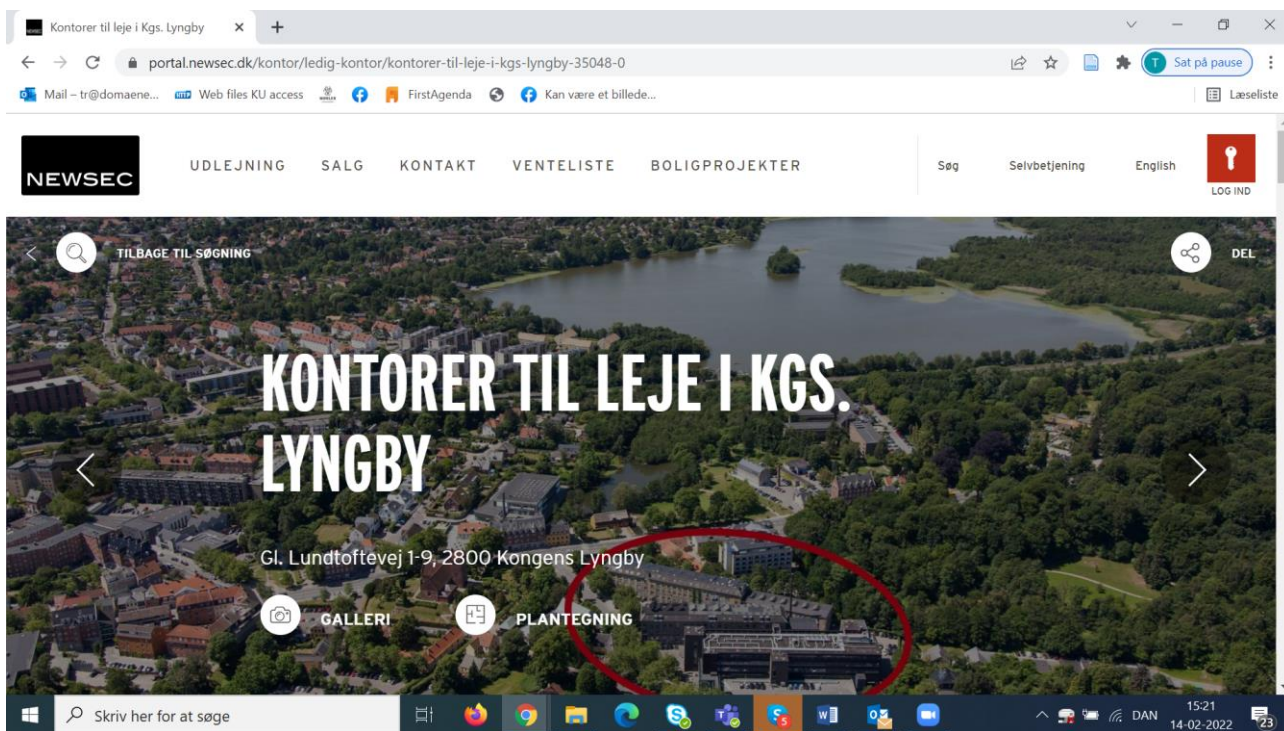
Kontorer til leje i Kgs. Lyngby ×
+

portal.newsec.dk/kontor/ledig-kontor/kontorer-til-leje-i-kgs-lyngby-35048-0

T Sat på pause

Mail – tr@domaene... Web files KU access FirstAgenda Kan være et billede...
Læseliste

NEWSEC
UDLEJNING SALG KONTAKT VENTELISTE BOLIGPROJEKTER
Søg Selvbetjening English
LOG IND

TILBAGE TIL SØGNING
DEL

KONTORER TIL LEJE I KGS. LYNGBY

Gl. Lundtoftevej 1-9, 2800 Kongens Lyngby

GALLERI
PLANTEGNING

Skriv her for at søge
DAN 15:21 14-02-2022
23